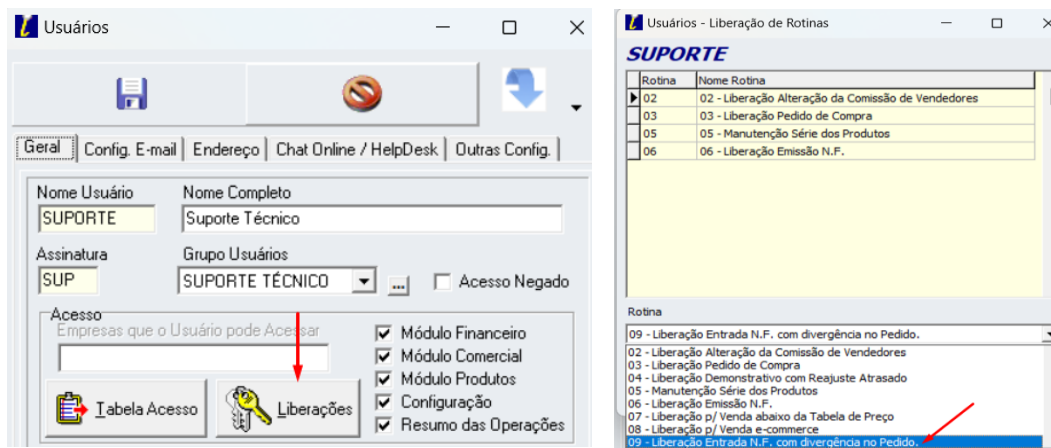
Usuários

Geral | Config. E-mail | Endereço | Chat Online / HelpDesk | Outras Config.

Nome Usuário
SUPORTE
Nome Completo
Suporte Técnico
Assinatura
SUP
Grupo Usuários
SUPORTE TÉCNICO
...
Acesso Negado

Acesso
Empresas que o Usuário pode Acessar

Módulo Financeiro
Módulo Comercial
Módulo Produtos
Configuração
Resumo das Operações

Tabela Acesso
Liberações

Usuários - Liberação de Rotinas

SUPORTE

| Rotina | Nome Rotina |
|---|---|
| 02 | 02 - Liberação Alteração da Comissão de Vendedores |
| 03 | 03 - Liberação Pedido de Compra |
| 05 | 05 - Manutenção Série dos Produtos |
| 06 | 06 - Liberação Emissão N.F. |

Rotina
09 - Liberação Entrada N.F. com divergência no Pedido.
02 - Liberação Alteração da Comissão de Vendedores
03 - Liberação Pedido de Compra
04 - Liberação Demonstrativo com Reajuste Atrasado
05 - Manutenção Série dos Produtos
06 - Liberação Emissão N.F.
07 - Liberação p/ Venda abaixo da Tabela de Preço
08 - Liberação p/ Venda e-commerce
09 - Liberação Entrada N.F. com divergência no Pedido.